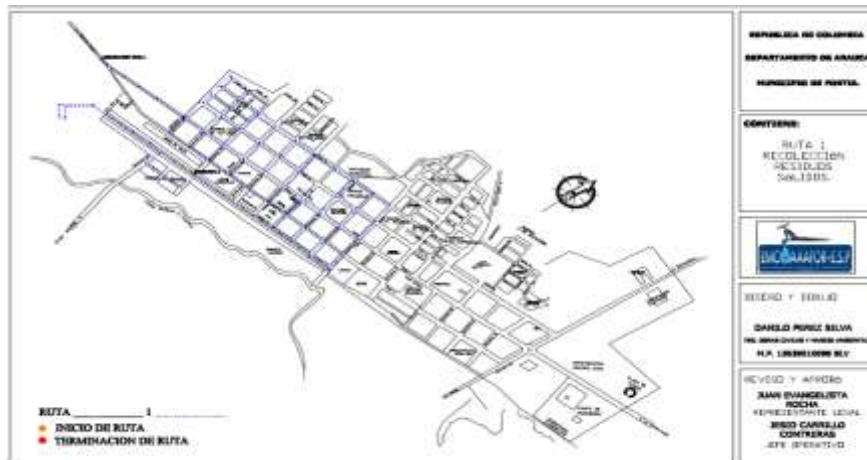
REPUBLICA DE COLOMBIA
DEPARTAMENTO DE ARAUCA
MUNICIPIO DE PUERTO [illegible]

CONTIENE:
RUTA 1
RECOLECCION
RESIDUOS
SOLIDOS

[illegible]

DISEÑO Y DIBUJO
DANILO PEREZ SILVA
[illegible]
M.P. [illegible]

REVISO Y APROBO
JUAN EVANGELISTA ROCHA
REPRESENTANTE LEGAL
JESUS CARRILLO CONTRERAS
JEFE OPERATIVO

RUTA ________ 1 ________
INICIO DE RUTA
TERMINACION DE RUTA